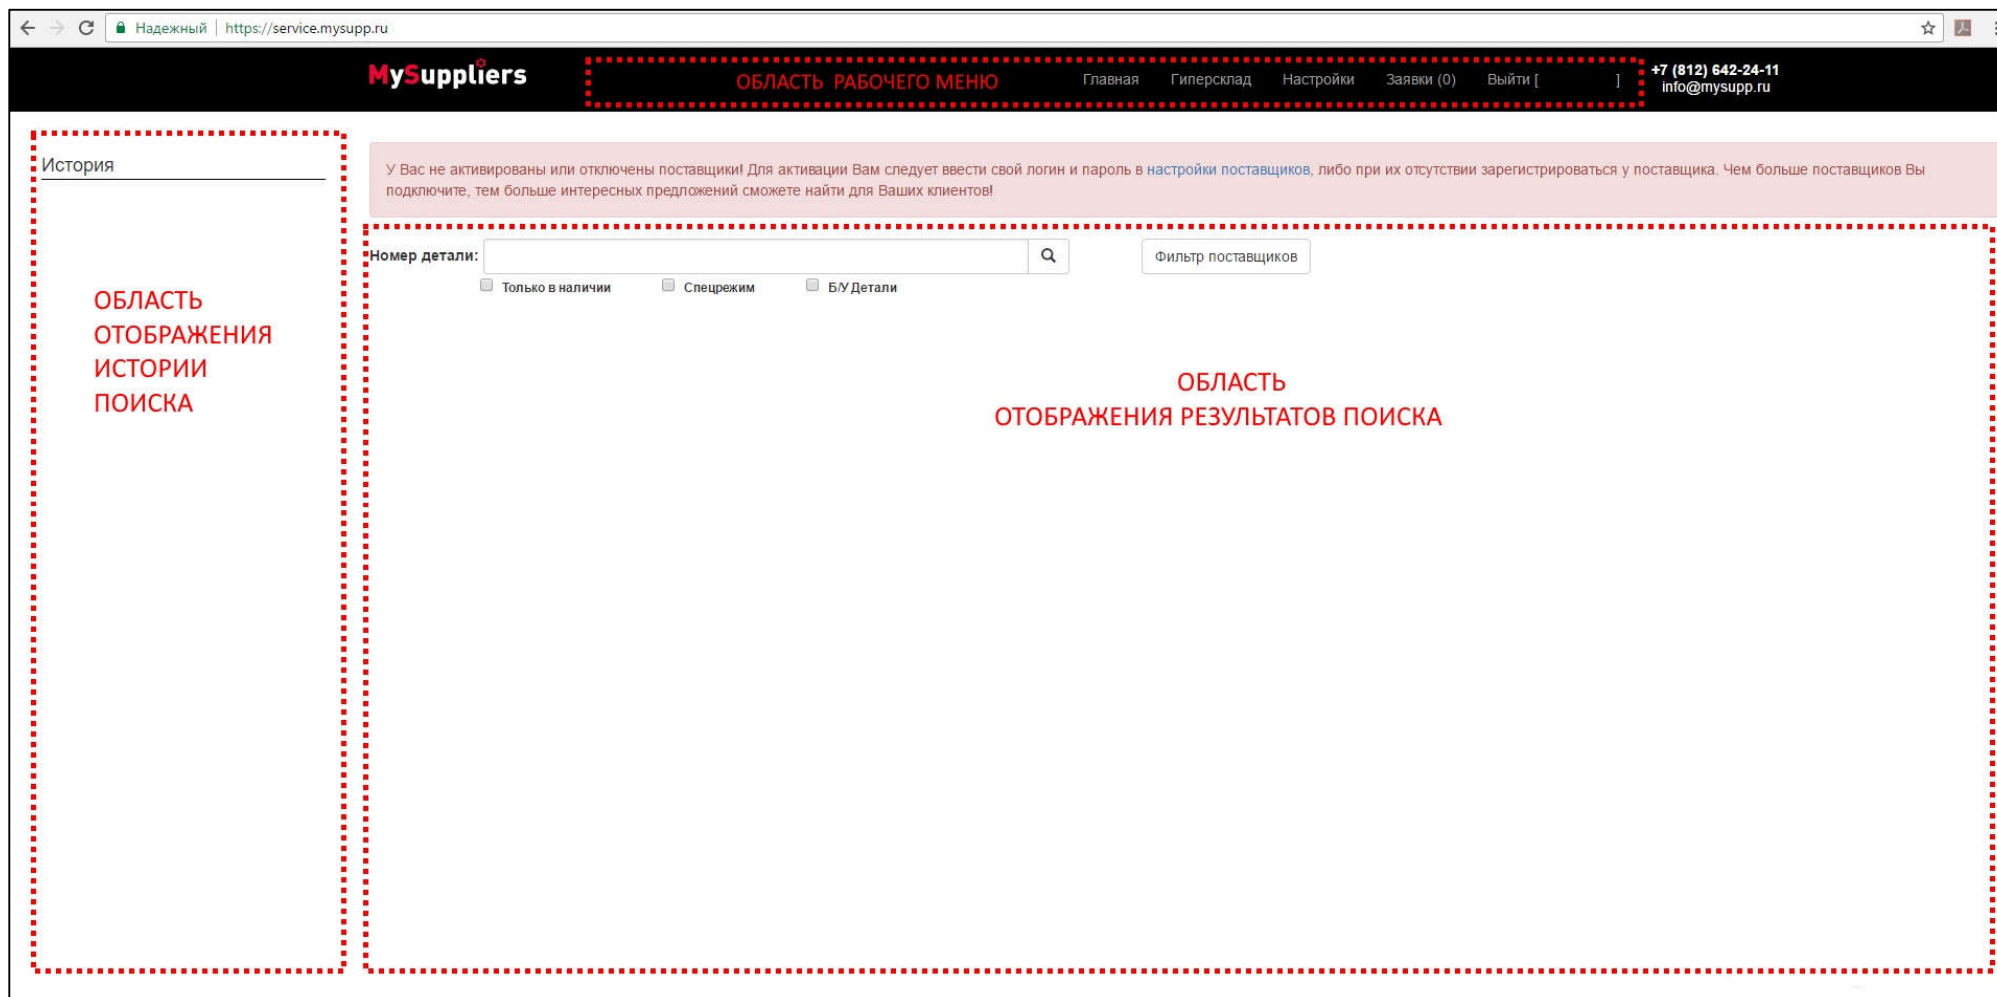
Надежный | https://service.mysupp.ru

MySuppliers ОБЛАСТЬ РАБОЧЕГО МЕНЮ Главная Гиперсклад Настройки Заявки (0) Выйти [ ] +7 (812) 642-24-11 info@mysupp.ru

История

ОБЛАСТЬ ОТОБРАЖЕНИЯ ИСТОРИИ ПОИСКА

У Вас не активированы или отключены поставщики! Для активации Вам следует ввести свой логин и пароль в настройки поставщиков, либо при их отсутствии зарегистрироваться у поставщика. Чем больше поставщиков Вы подключите, тем больше интересных предложений сможете найти для Ваших клиентов!

Номер детали:

Фильтр поставщиков

Только в наличии Спецрежим Б/У Детали

ОБЛАСТЬ ОТОБРАЖЕНИЯ РЕЗУЛЬТАТОВ ПОИСКА